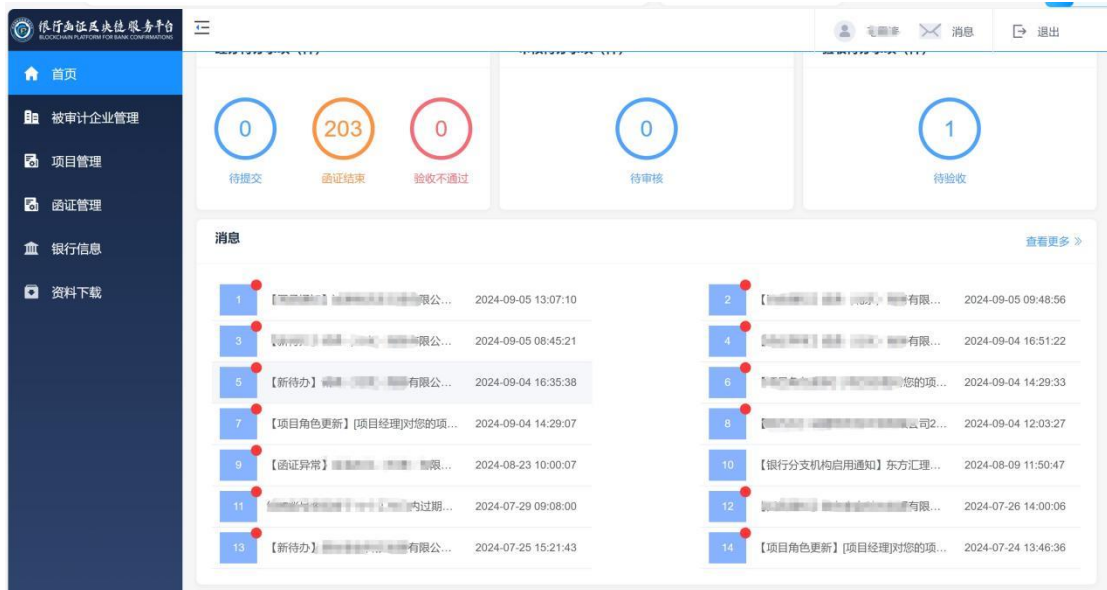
银行函证区块链服务平台
BLOCKCHAIN PLATFORM FOR BANK CONFIRMATIONS

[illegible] 消息 退出

首页
被审计企业管理
项目管理
函证管理
银行信息
资料下载

0 待提交
203 函证结束
0 验收不通过

0 待审核

1 待验收

消息
查看更多 »

1 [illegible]限公... 2024-09-05 13:07:10
2 【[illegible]有限... 2024-09-05 09:48:56
3 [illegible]有限公... 2024-09-05 08:45:21
4 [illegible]有限... 2024-09-04 16:51:22
5 【新待办】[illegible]有限公... 2024-09-04 16:35:38
6 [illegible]您的项... 2024-09-04 14:29:33
7 【项目角色更新】[项目经理]对您的项... 2024-09-04 14:29:07
8 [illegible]公司2... 2024-09-04 12:03:27
9 【函证异常】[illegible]限... 2024-08-23 10:00:07
10 【银行分支机构启用通知】东方汇理... 2024-08-09 11:50:47
11 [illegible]内过期... 2024-07-29 09:08:00
12 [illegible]有限... 2024-07-26 14:00:06
13 【新待办】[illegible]有限公... 2024-07-25 15:21:43
14 【项目角色更新】[项目经理]对您的项... 2024-07-24 13:46:36